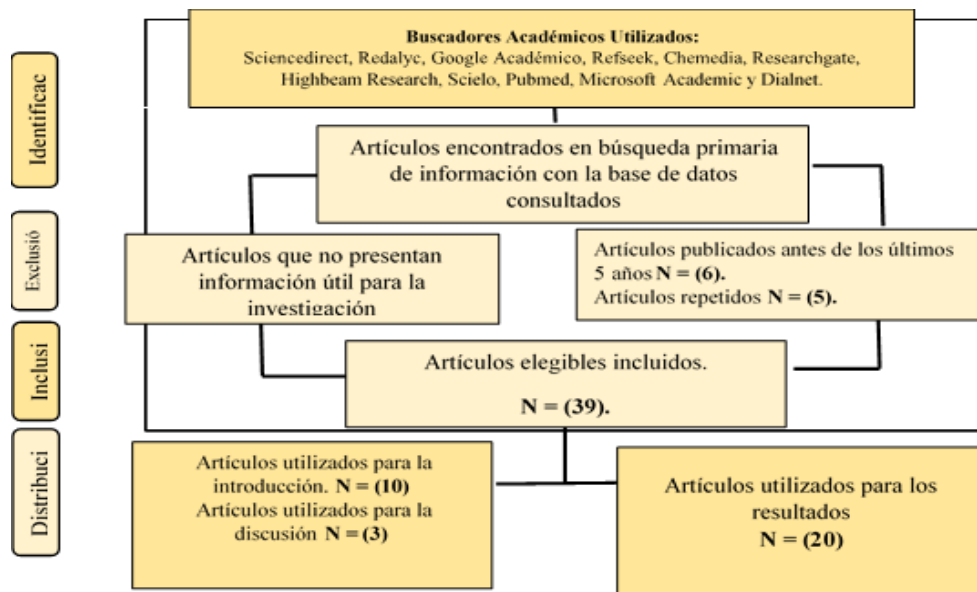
Identificac

Buscadores Académicos Utilizados:
Sciencedirect, Redalyc, Google Académico, Refseek, Chemedia, Researchgate, Highbeam Research, Scielo, Pubmed, Microsoft Academic y Dialnet.

Artículos encontrados en búsqueda primaria de información con la base de datos consultados

Exclusió

Artículos que no presentan información útil para la investigación

Artículos publicados antes de los últimos 5 años N = (6).
Artículos repetidos N = (5).

Inclusi

Artículos elegibles incluidos.

N = (39).

Distribuci

Artículos utilizados para la introducción. N = (10)
Artículos utilizados para la discusión N = (3)

Artículos utilizados para los resultados
N = (20)